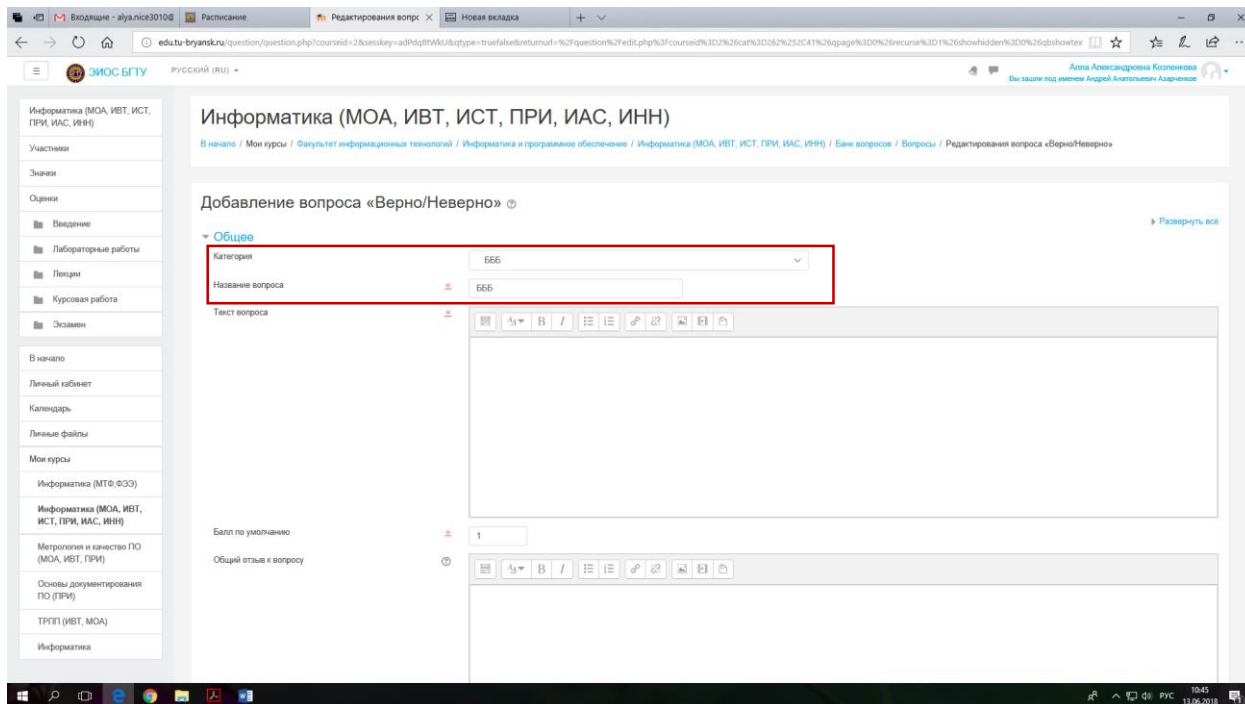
Входящие - alya.nice3010@ | Расписание | Редактирования вопро | Новая вкладка

edu.tu-bryansk.ru/question/question.php?courseid=2&sesskey=adPdq8tWkU&qtype=truefalse&returnurl=%2Fquestion%2Fedit.php%3Fcourseid%3D2%26cat%3D262%252C41%26qpage%3D0%26recurse%3D1%26showhidden%3D0%26qbshowtex

ЭИОС БГТУ РУССКИЙ (RU)

Алла Александровна Козленкова
Вы зашли под именем Андрей Анатольевич Азарченков

Информатика (МОА, ИВТ, ИСТ, ПРИ, ИАС, ИНН)
Участники
Значки
Оценки
Введение
Лабораторные работы
Лекции
Курсовая работа
Экзамен

В начало
Личный кабинет
Календарь
Личные файлы
Мои курсы
Информатика (МТФ,ФЭЭ)
Информатика (МОА, ИВТ, ИСТ, ПРИ, ИАС, ИНН)
Метрология и качество ПО (МОА, ИВТ, ПРИ)
Основы документирования ПО (ПРИ)
ТРПП (ИВТ, МОА)
Информатика

Информатика (МОА, ИВТ, ИСТ, ПРИ, ИАС, ИНН)

В начало / Мои курсы / Факультет информационных технологий / Информатика и программное обеспечение / Информатика (МОА, ИВТ, ИСТ, ПРИ, ИАС, ИНН) / Банк вопросов / Вопросы / Редактирования вопроса «Верно/Неверно»

Добавление вопроса «Верно/Неверно»

Развернуть всё

Общее

Категория БББ

Название вопроса БББ

Текст вопроса

Балл по умолчанию 1

Общий отзыв к вопросу

РУС 10:45 13.06.2018